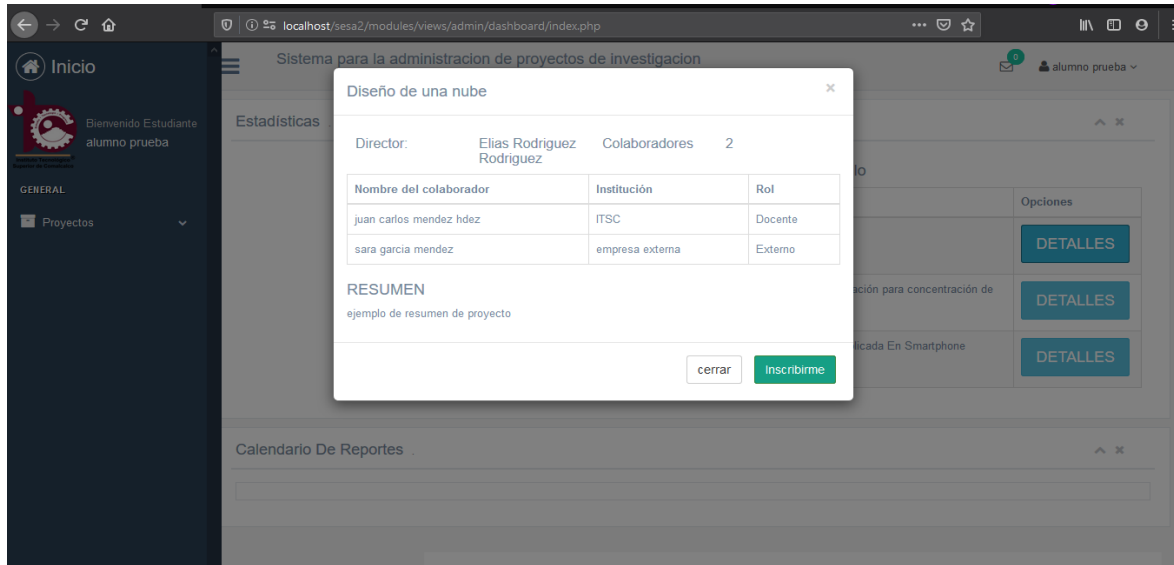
localhost/sesa2/modules/views/admin/dashboard/index.php

Inicio

Bienvenido Estudiante
alumno prueba

GENERAL

Proyectos

Sistema para la administracion de proyectos de investigacion

0

alumno prueba

Estadisticas

lo

Opciones

DETALLES

ación para concentración de

DETALLES

licada En Smartphone

DETALLES

Calendario De Reportes

Diseño de una nube

×

Director: Elias Rodriguez Rodriguez Colaboradores 2

| Nombre del colaborador | Institución | Rol |
|---|---|---|
| juan carlos mendez hdez | ITSC | Docente |
| sara garcia mendez | empresa externa | Externo |

RESUMEN

ejemplo de resumen de proyecto

cerrar Inscribirme